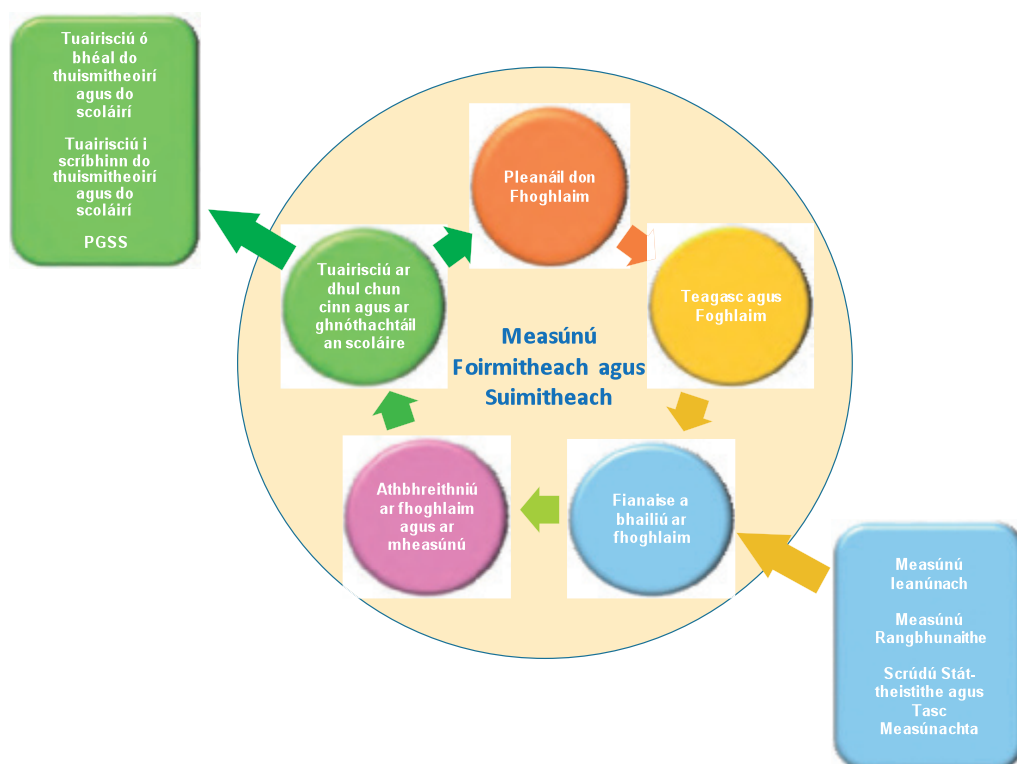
Tuairisciú ó bhéal do thuismitheoirí agus do scoláirí

Tuairisciú i scríbhinn do thuismitheoirí agus do scoláirí

PGSS

Pleanáil don Fhoghlaim

Teagasc agus Foghlaim

Measúnú Foirmitheach agus Suimitheach

Tuairisciú ar dhul chun cinn agus ar ghnóthachtáil an scoláire

Fianaise a bhailiú ar fhoghlaim

Athbhreithniú ar fhoghlaim agus ar mheasúnú

Measúnú leanúnach

Measúnú Rangbhunaithe

Scrúdú Stát-theistithe agus Tasc Measúnachta